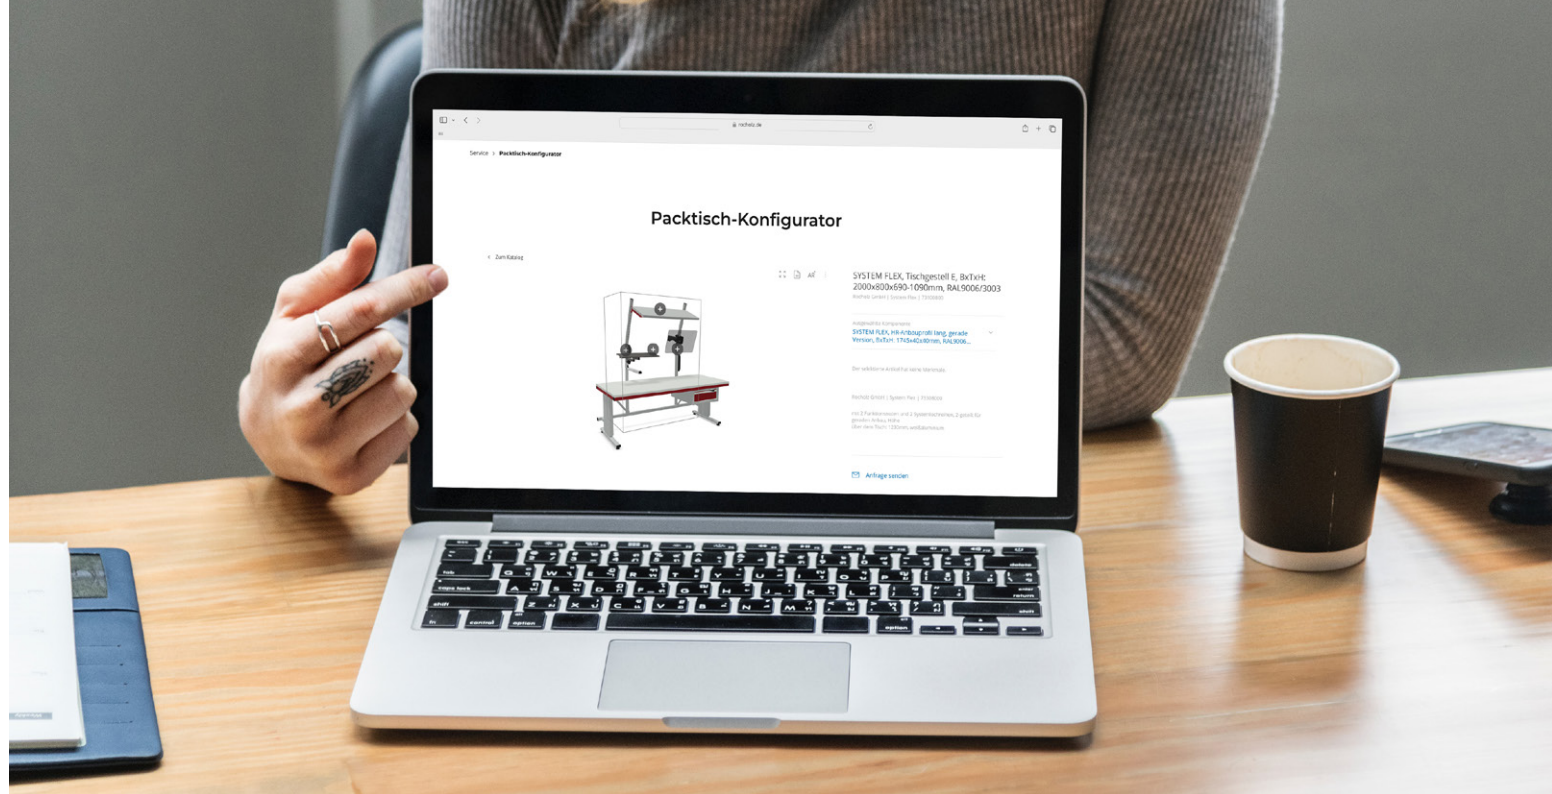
rocholz.de

Service > Packtisch-Konfigurator

Packtisch-Konfigurator

< Zum Katalog

SYSTEM FLEX, Tischgestell E, BxTxH: 2000x800x690-1090mm, RAL9006/3003

Rocholz GmbH | System Flex | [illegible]

Ausgewählte Komponente

SYSTEM FLEX, HR-Anbauprofil lang, gerade Version, BxTxH: 1745x40x80mm, RAL9006...

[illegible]

Rocholz GmbH | System Flex | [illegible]

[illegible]

Anfrage senden